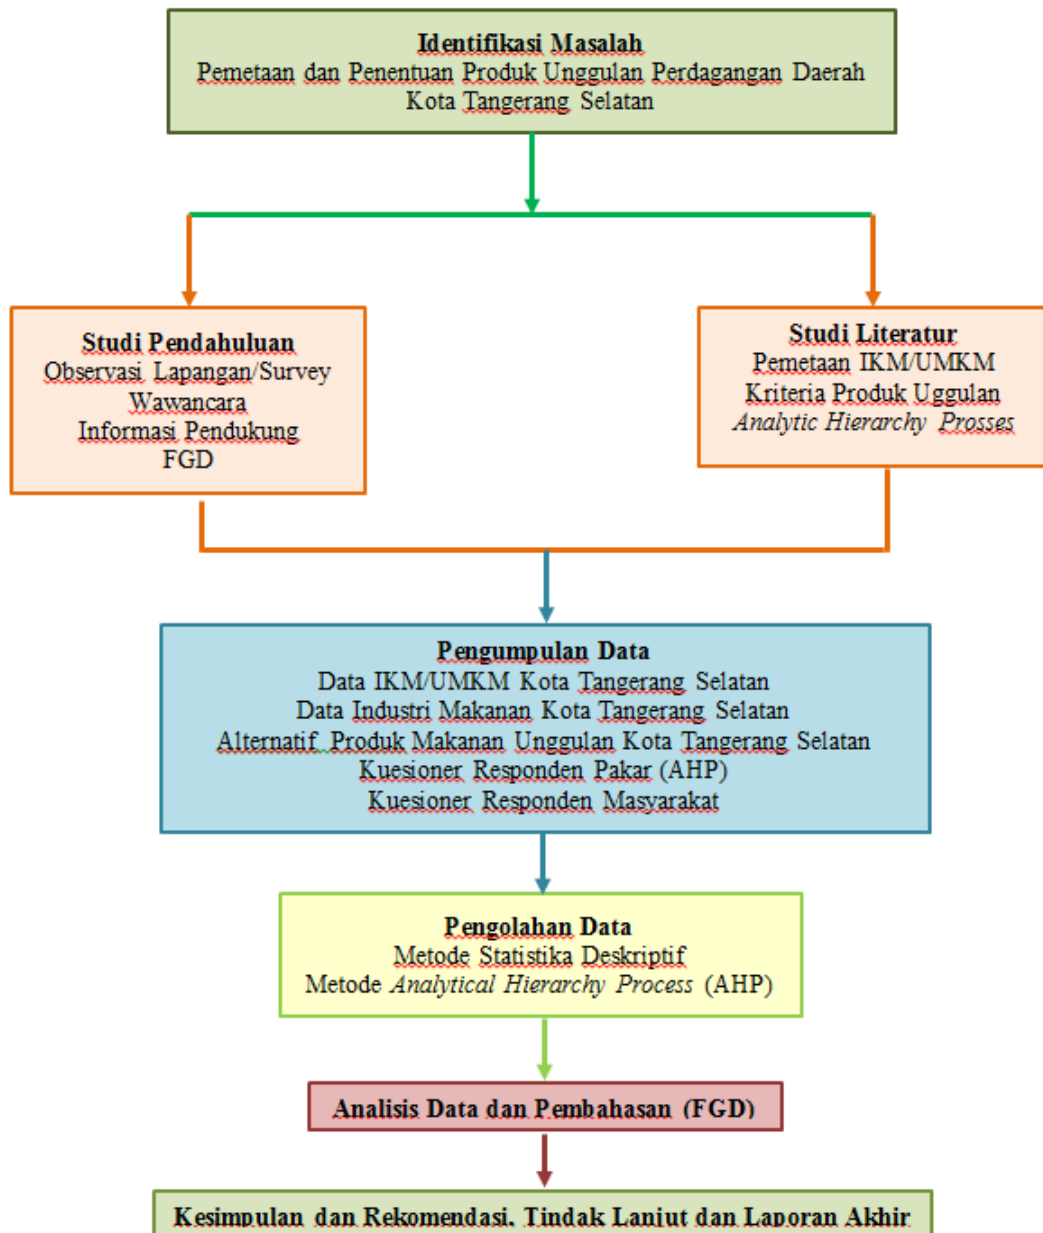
**Identifikasi Masalah**
Pemetaan dan Penentuan Produk Unggulan Perdagangan Daerah Kota Tangerang Selatan

**Studi Pendahuluan**
Observasi Lapangan/Survey
Wawancara
Informasi Pendukung
FGD

**Studi Literatur**
Pemetaan IKM/UMKM
Kriteria Produk Uggulan
*Analytic Hierarchy Prosses*

**Pengumpulan Data**
Data IKM/UMKM Kota Tangerang Selatan
Data Industri Makanan Kota Tangerang Selatan
Alternatif Produk Makanan Unggulan Kota Tangerang Selatan
Kuesioner Responden Pakar (AHP)
Kuesioner Responden Masyarakat

**Pengolahan Data**
Metode Statistika Deskriptif
Metode *Analytical Hierarchy Process* (AHP)

**Analisis Data dan Pembahasan (FGD)**

**Kesimpulan dan Rekomendasi, Tindak Lanjut dan Laporan Akhir**